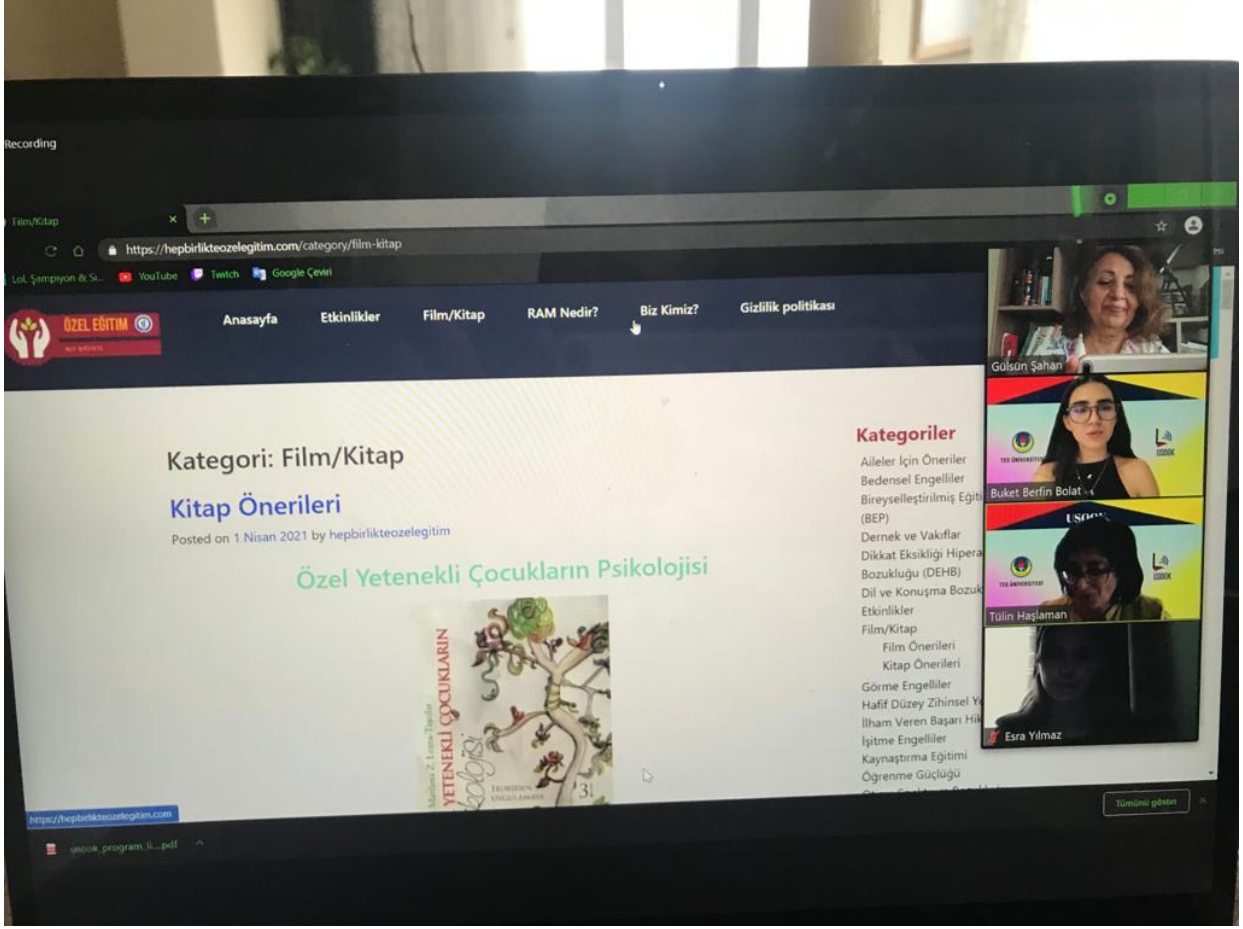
Recording

Film/Kitap ×

https://hepbirlikteozelegitim.com/category/film-kitap

LoL Şampiyon & Si... YouTube Twitch Google Çeviri

ÖZEL EĞİTİM

Anasayfa Etkinlikler Film/Kitap RAM Nedir? Biz Kimiz? Gizlilik politikası

Kategori: Film/Kitap

Kitap Önerileri

Posted on 1 Nisan 2021 by hepbirlikteozelegitim

Özel Yetenekli Çocukların Psikolojisi

YETENEKLİ ÇOCUKLARIN Psikolojisi

Kategoriler

Aileler İçin Öneriler
Bedensel Engelliler
Bireyselleştirilmiş Eğiti
(BEP)
Dernek ve Vakıflar
Dikkat Eksikliği Hipera
Bozukluğu (DEHB)
Dil ve Konuşma Bozuk
Etkinlikler
Film/Kitap
Film Önerileri
Kitap Önerileri
Görme Engelliler
Hafif Düzey Zihinsel Y
İlham Veren Başarı Hik
İşitme Engelliler
Kaynaştırma Eğitimi
Öğrenme Güçlüğü

Gülsün Şahan
Buket Berfin Bolat
Tülin Haşlaman
Esra Yılmaz

https://hepbirlikteozelegitim.com

usbok_program_li....pdf

Tümünü göster